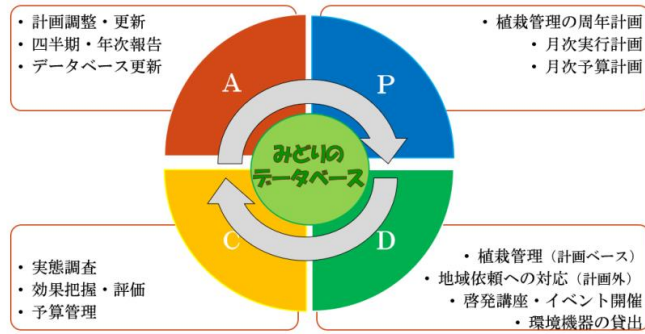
・計画調整・更新
・四半期・年次報告
・データベース更新

・植栽管理の周年計画
・月次実行計画
・月次予算計画

A

P

みどりの
データベース

C

D

・実態調査
・効果把握・評価
・予算管理

・植栽管理（計画ベース）
・地域依頼への対応（計画外）
・啓発講座・イベント開催
・環境機器の貸出